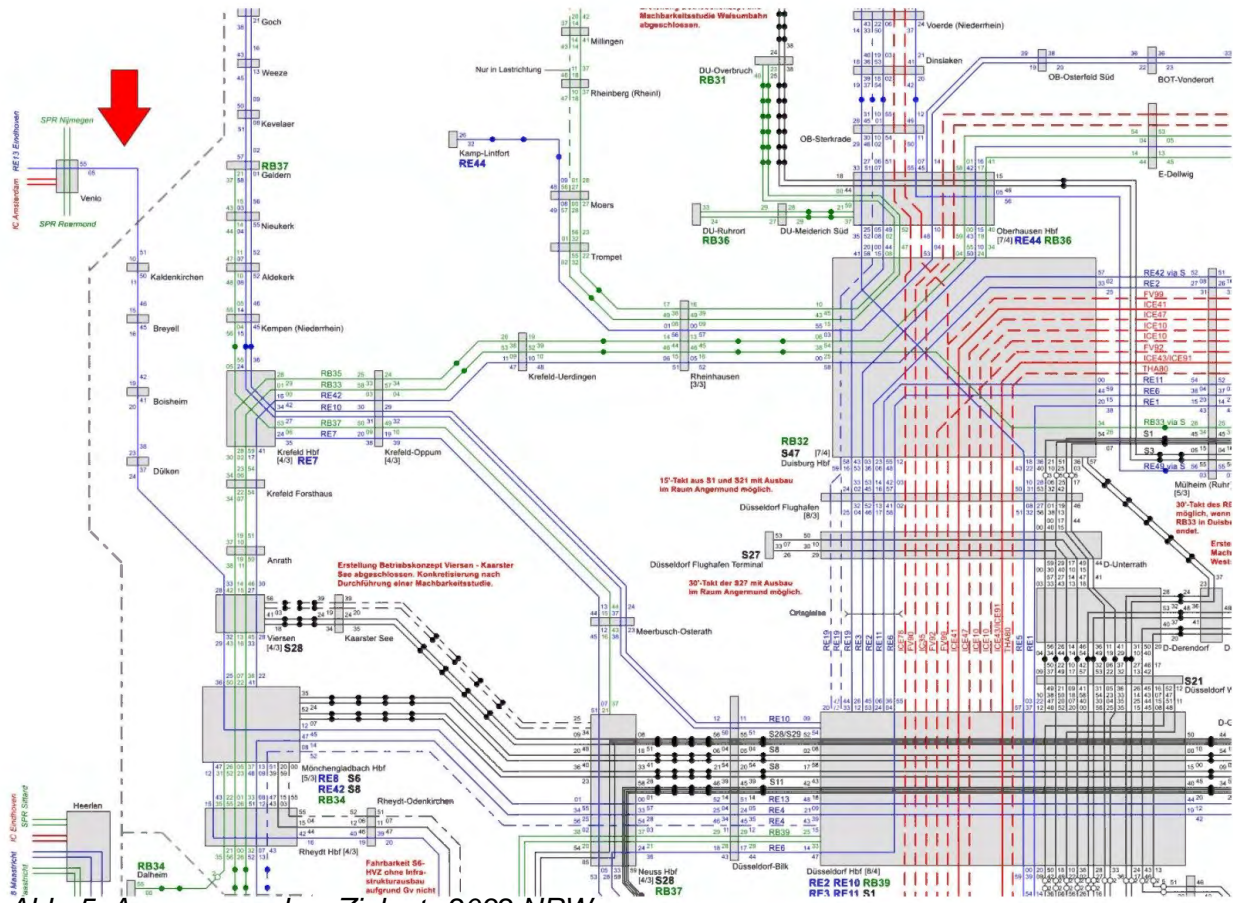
Erstellung Betriebskonzept und Machbarkeitsstudie Walsumbahn abgeschlossen.

Goch
Weeze
Kevelaer
RB37
Geldern
Nieukerk
Aldekerk
Kempen (Niederrhein)
Millingen
Nur in Lastrichtung
Rheinberg (Rheinl)
Kamp-Lintfort
RE44
Moers
Trompet
DU-Overbruch
RB31
DU-Ruhrort
RB36
DU-Meiderich Süd
Voerde (Niederrhein)
Dinslaken
OB-Sterkrade
OB-Osterfeld Süd
BOT-Vonderort
E-Dellwig
Oberhausen Hbf
[7/4]
RE44 RB36

RE 13 Eindhoven
SPR Nijmegen
IC Amsterdam
SPR Roermond
Venlo
Kaldenkirchen
Breyell
Boisheim
Dülken

RB35
RB33
RE42
RE10
RB37
RE7
Krefeld Hbf
[4/3]
RE7
Krefeld-Oppum
[4/3]
Krefeld-Uerdingen
Rheinhausen
[3/3]
Krefeld Forsthaus
Anrath

RE42 via S
RE2
FV99
ICE41
ICE47
ICE10
ICE10
FV92
ICE43/ICE91
THA80
RE11
RE6
RE1
RB33 via S
S1
S3
RE49 via S
Mülheim (Ruhr)
[5/3]
30'-Takt des RB möglich, wenn RB33 in Duisburg endet.

RB32
S47
[7/4]
Duisburg Hbf
15'-Takt aus S1 und S21 mit Ausbau im Raum Angermund möglich.
Düsseldorf Flughafen
[8/3]
S27
Düsseldorf Flughafen Terminal
30'-Takt der S37 mit Ausbau im Raum Angermund möglich.
Ortsgleise
D-Unterrath
Erstellung Machbarkeit West

Erstellung Betriebskonzept Viersen - Kaarster See abgeschlossen. Konkretisierung nach Durchführung einer Machbarkeitsstudie.
Viersen
[4/3]
S28
Kaarster See
Meerbusch-Osterath

RE19
RE19
RE19
RE3
RE2
RE1
RE6
ICE78
ICE4
ICE45
FV92
ICE41
ICE10
ICE10
ICE43/ICE91
THA80
RE5
RE1
D-Derendorf
S21
Düsseldorf W
D-

Mönchengladbach Hbf
[5/3]
RE8 S6
RE42 S8
RB34
Rheydt-Odenkirchen
Rheydt Hbf [4/3]
Fahrbarkeit S6-HVZ ohne Infrastrukturausbau aufgrund Gv nicht
RB34
Dalheim
Heerlen
IC Eindhoven
SPR Sittard
Maastricht

RE10
S28/S29
S8
S8
S11
RE13
RE4
RE4
RB39
RE6
Neuss Hbf
[4/3]
S28
RB37
Düsseldorf-Bilk
Düsseldorf Hbf [8/4]
RE2 RE10 RB39
RE3 RE11 S1

Abb. 5: Angebot Zielnetz 2032 NRW